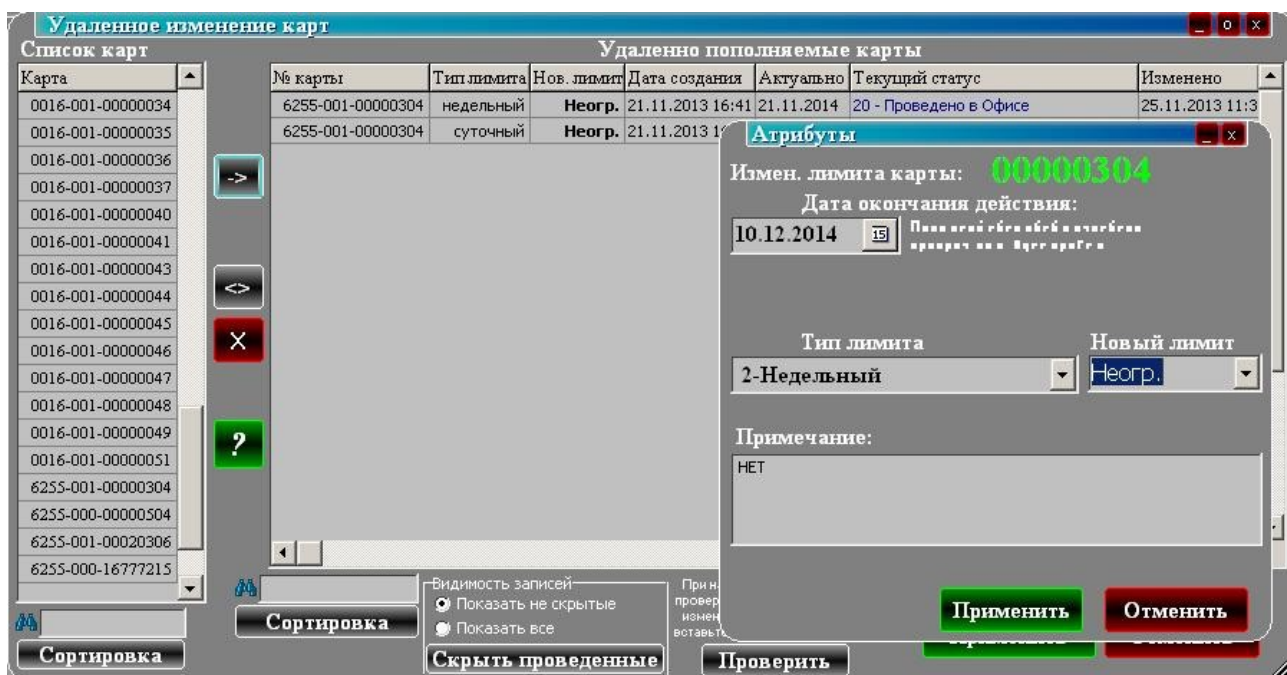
Удаленное изменение карт

Список карт

| Карта |
|---|
| 0016-001-00000034 |
| 0016-001-00000035 |
| 0016-001-00000036 |
| 0016-001-00000037 |
| 0016-001-00000040 |
| 0016-001-00000041 |
| 0016-001-00000043 |
| 0016-001-00000044 |
| 0016-001-00000045 |
| 0016-001-00000046 |
| 0016-001-00000047 |
| 0016-001-00000048 |
| 0016-001-00000049 |
| 0016-001-00000051 |
| 6255-001-00000304 |
| 6255-000-00000504 |
| 6255-001-00020306 |
| 6255-000-16777215 |

->
<>
X
?

Сортировка

Удаленно пополняемые карты

| № карты | Тип лимита | Нов. лимит | Дата создания | Актуально | Текущий статус | Изменено |
|---|---|---|---|---|---|---|
| 6255-001-00000304 | недельный | Неогр. | 21.11.2013 16:41 | 21.11.2014 | 20 - Проведено в Офисе | 25.11.2013 11:3 |
| 6255-001-00000304 | суточный | Неогр. | 21.11.2013 1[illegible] | | | |

Сортировка

Видимость записей
Показать не скрытые
Показать все

Скрыть проведенные

При на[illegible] провер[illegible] измен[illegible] вставьте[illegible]

Проверить

Атрибуты

Измен. лимита карты: 00000304

Дата окончания действия:
10.12.2014 15 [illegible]

Тип лимита
2-Недельный

Новый лимит
Неогр.

Примечание:
НЕТ

Применить
Отменить